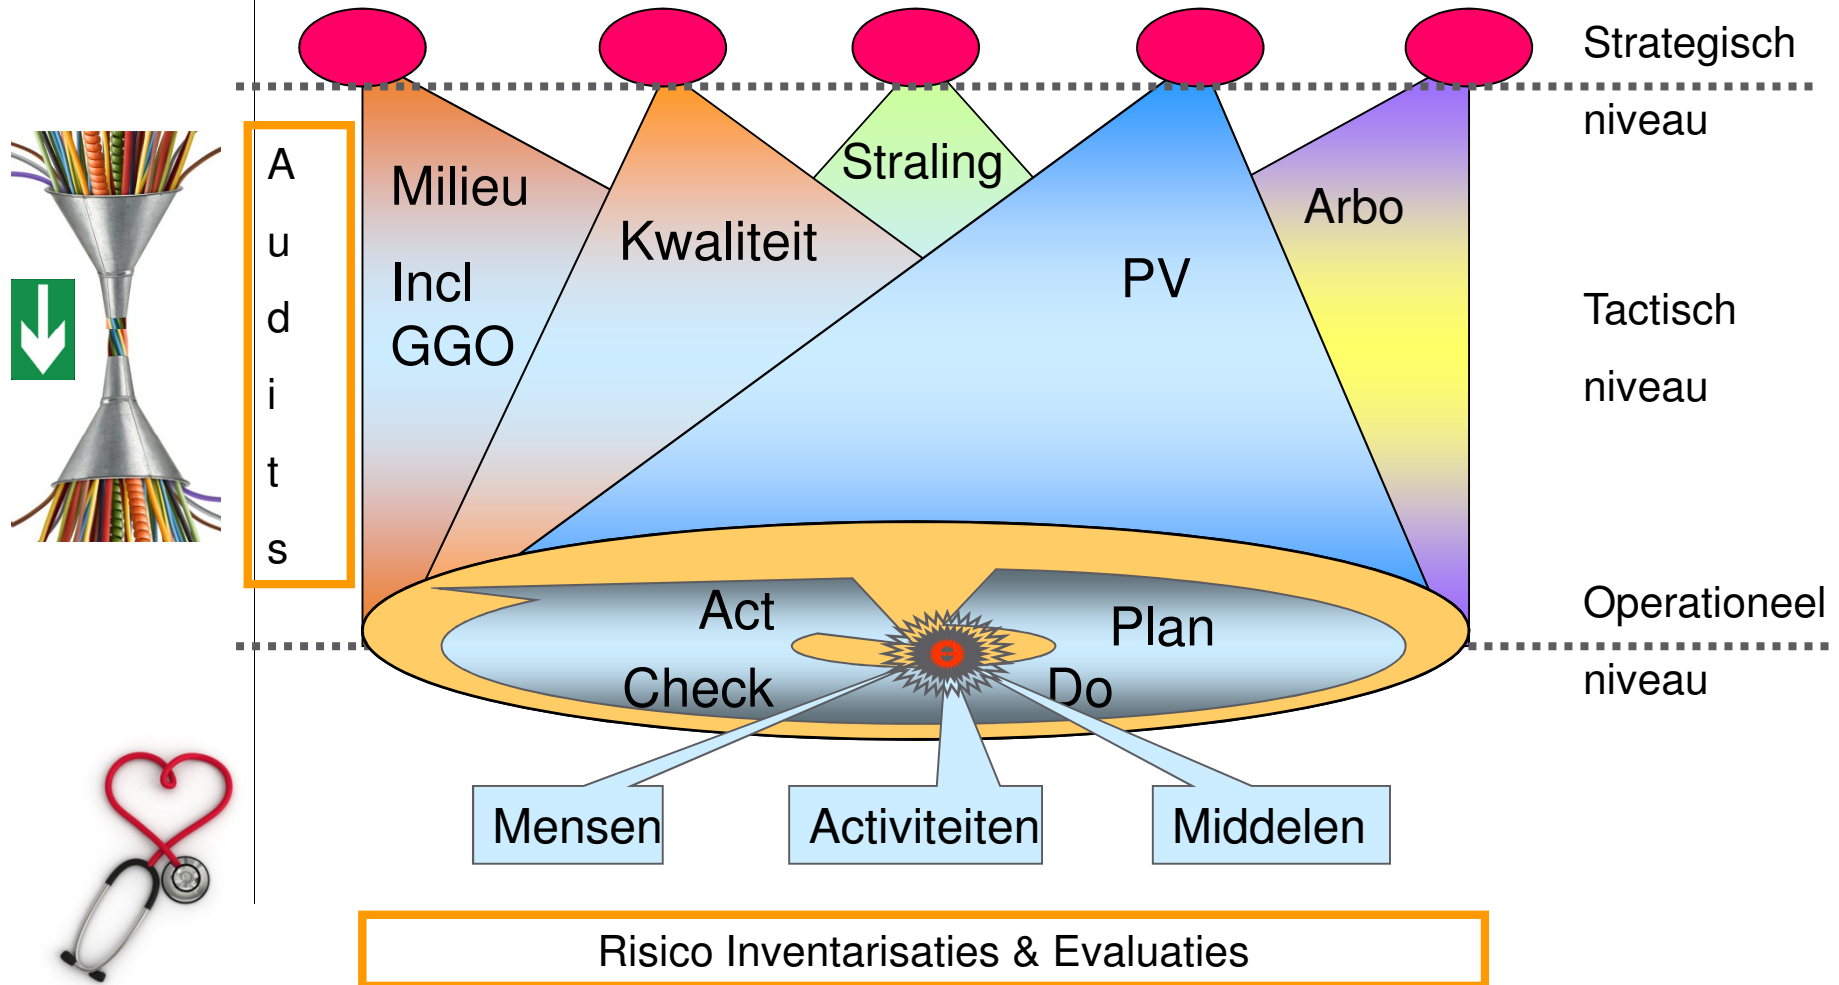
Strategisch
niveau

A
u
d
i
t
s

Milieu
Incl
GGO

Kwaliteit

Straling

PV

Arbo

Tactisch
niveau

Act
Plan
Check
Do

e

Operationeel
niveau

Mensen
Activiteiten
Middelen

Risico Inventarisaties & Evaluaties